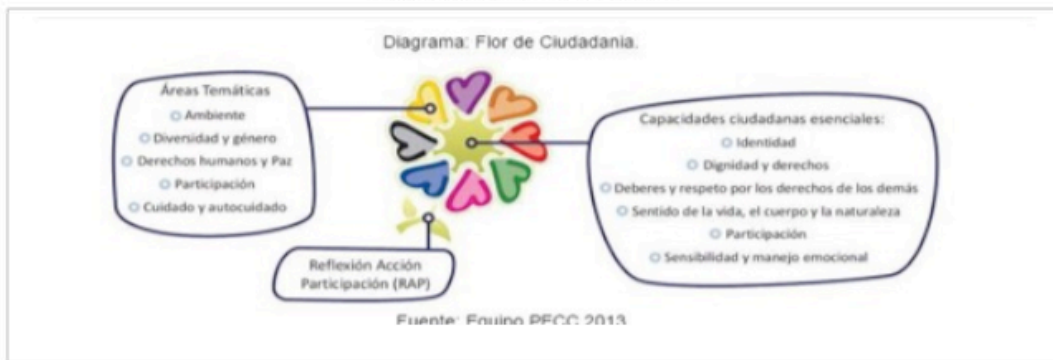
Diagrama: Flor de Ciudadania.

Áreas Temáticas
Ambiente
Diversidad y género
Derechos humanos y Paz
Participación
Cuidado y autocuidado

Capacidades ciudadanas esenciales:
Identidad
Dignidad y derechos
Deberes y respeto por los derechos de los demás
Sentido de la vida, el cuerpo y la naturaleza
Participación
Sensibilidad y manejo emocional

Reflexión Acción Participación (RAP)

Fuente: Equipo PECC 2013